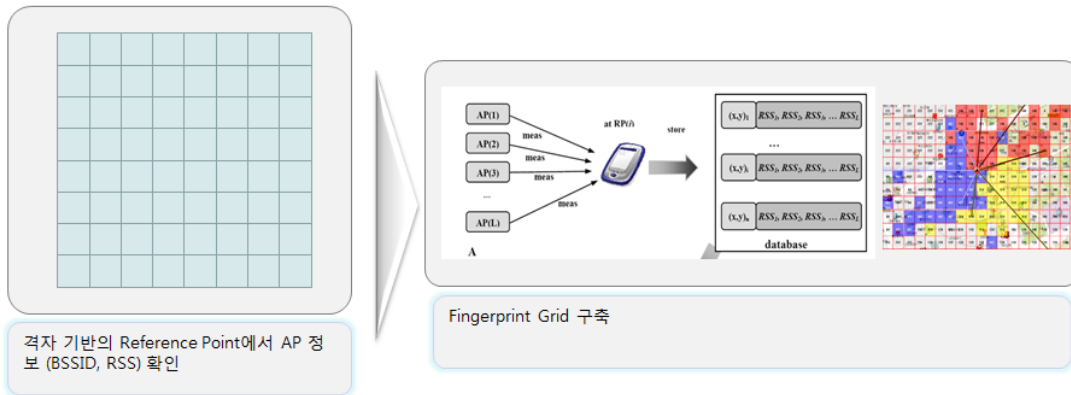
AP(1)

AP(2)

AP(3)

...

AP(L)

meas

meas

meas

meas

at RP($i$)

store

$(x,y)_1$ $RSS_1, RSS_2, RSS_3, \ldots RSS_L$

...

$(x,y)_i$ $RSS_1, RSS_2, RSS_3, \ldots RSS_L$

$(x,y)_N$ $RSS_1, RSS_2, RSS_3, \ldots RSS_L$

database

A

격자 기반의 Reference Point에서 AP 정보 (BSSID, RSS) 확인

Fingerprint Grid 구축